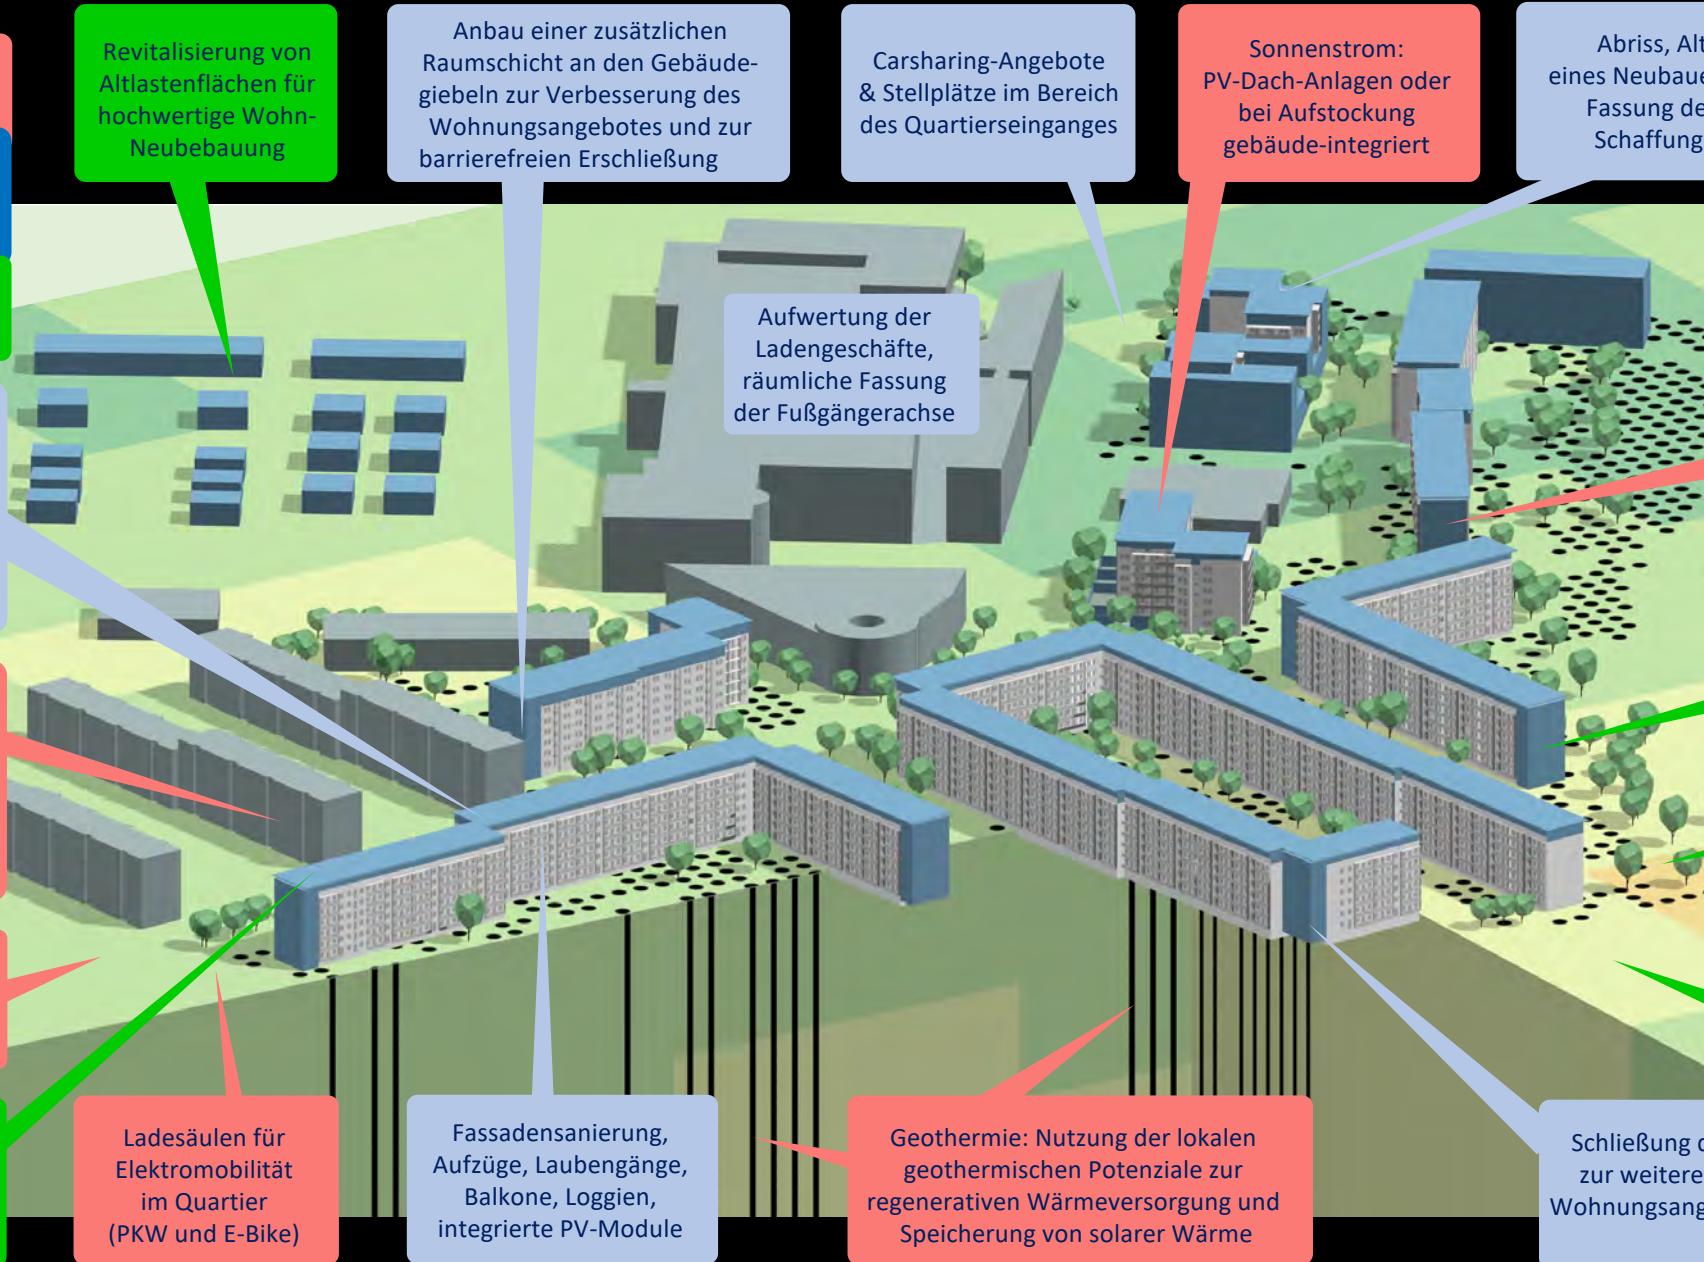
Revitalisierung von Altlastenflächen für hochwertige Wohn-Neubebauung

Anbau einer zusätzlichen Raumschicht an den Gebäudegiebeln zur Verbesserung des Wohnungsangebotes und zur barrierefreien Erschließung

Carsharing-Angebote & Stellplätze im Bereich des Quartierseinganges

Sonnenstrom: PV-Dach-Anlagen oder bei Aufstockung gebäude-integriert

Abriss, Alt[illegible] eines Neubau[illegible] Fassung de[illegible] Schaffung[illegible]

Aufwertung der Ladengeschäfte, räumliche Fassung der Fußgängerachse

Ladesäulen für Elektromobilität im Quartier (PKW und E-Bike)

Fassadensanierung, Aufzüge, Laubengänge, Balkone, Loggien, integrierte PV-Module

Geothermie: Nutzung der lokalen geothermischen Potenziale zur regenerativen Wärmeversorgung und Speicherung von solarer Wärme

Schließung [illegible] zur weitere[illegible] Wohnungsang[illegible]